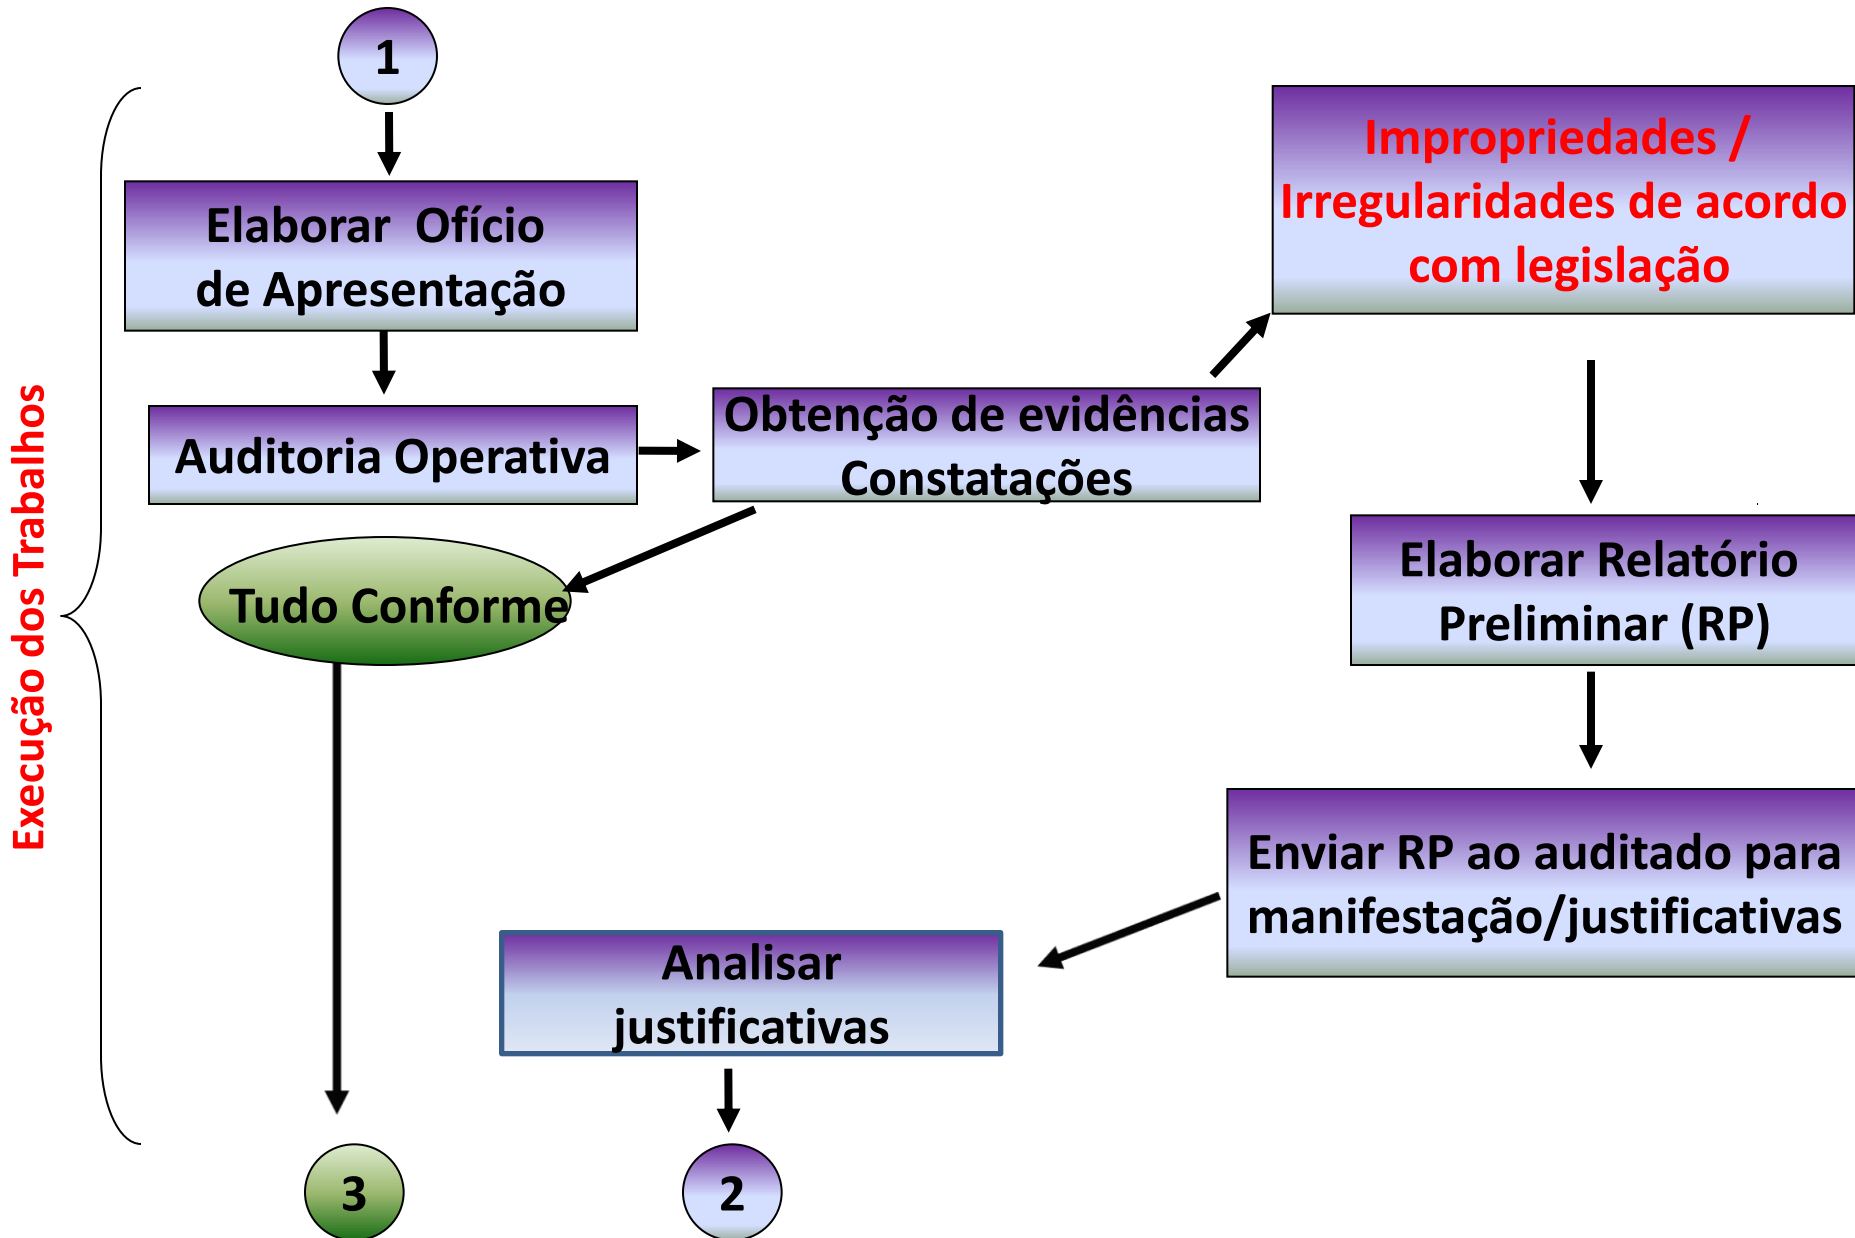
Execução dos Trabalhos

1

Elaborar Ofício de Apresentação

Auditoria Operativa

Obtenção de evidências Constatações

Impropriedades / Irregularidades de acordo com legislação

Tudo Conforme

Elaborar Relatório Preliminar (RP)

Enviar RP ao auditado para manifestação/justificativas

Analisar justificativas

3

2